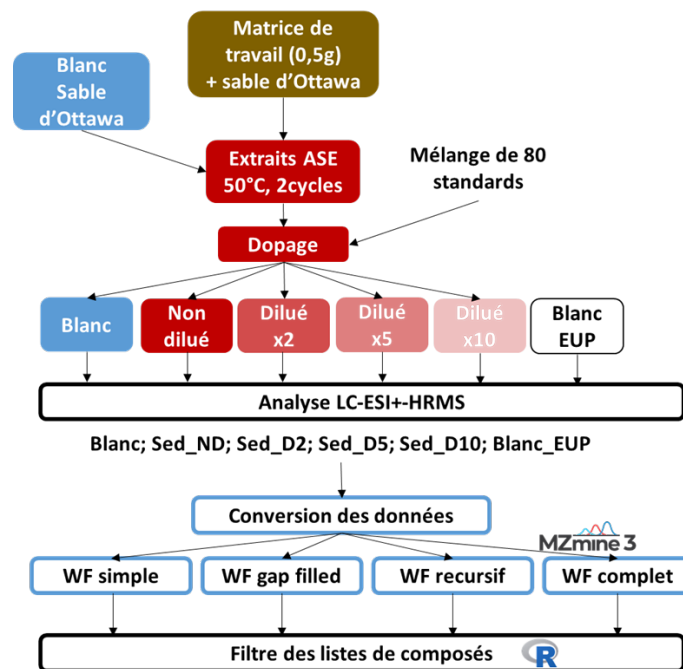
Matrice de travail (0,5g) + sable d'Ottawa

Blanc Sable d'Ottawa

Extraits ASE 50°C, 2cycles

Mélange de 80 standards

Dopage

Blanc

Non dilué

Dilué x2

Dilué x5

Dilué x10

Blanc EUP

Analyse LC-ESI+-HRMS

Blanc; Sed_ND; Sed_D2; Sed_D5; Sed_D10; Blanc_EUP

Conversion des données

MZmine 3

WF simple

WF gap filled

WF recursif

WF complet

Filtre des listes de composés

R